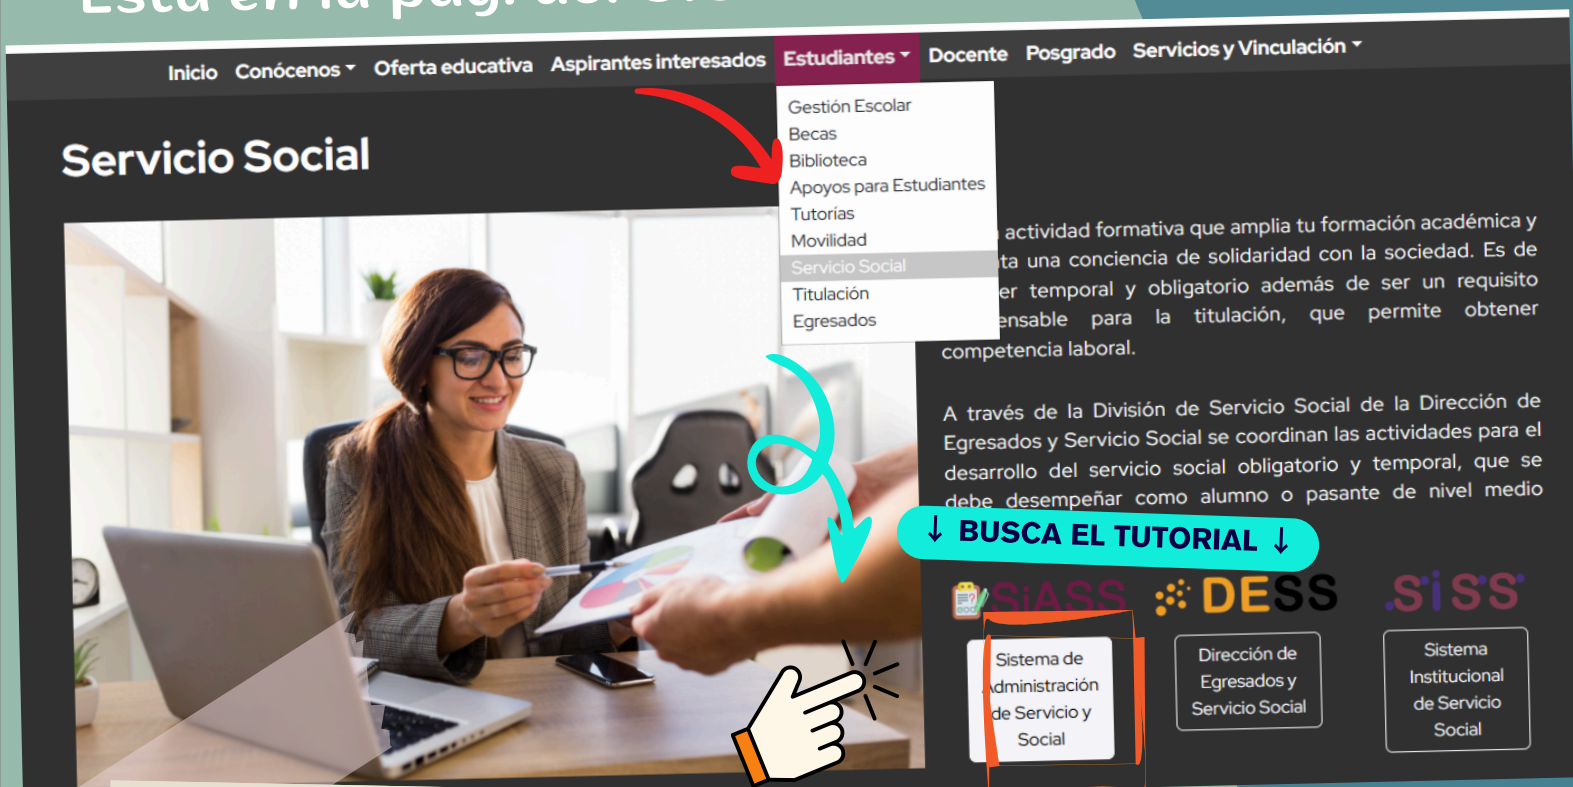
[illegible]

Inicio Conócenos Oferta educativa Aspirantes interesados Estudiantes Docente Posgrado Servicios y Vinculación

Gestión Escolar
Becas
Biblioteca
Apoyos para Estudiantes
Tutorías
Movilidad
Servicio Social
Titulación
Egresados

Servicio Social

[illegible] actividad formativa que amplia tu formación académica y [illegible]ta una conciencia de solidaridad con la sociedad. Es de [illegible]er temporal y obligatorio además de ser un requisito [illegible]ensable para la titulación, que permite obtener competencia laboral.

A través de la División de Servicio Social de la Dirección de Egresados y Servicio Social se coordinan las actividades para el desarrollo del servicio social obligatorio y temporal, que se debe desempeñar como alumno o pasante de nivel medio

↓ BUSCA EL TUTORIAL ↓

SIASS DESS SISS

Sistema de Administración de Servicio y Social

Dirección de Egresados y Servicio Social

Sistema Institucional de Servicio Social